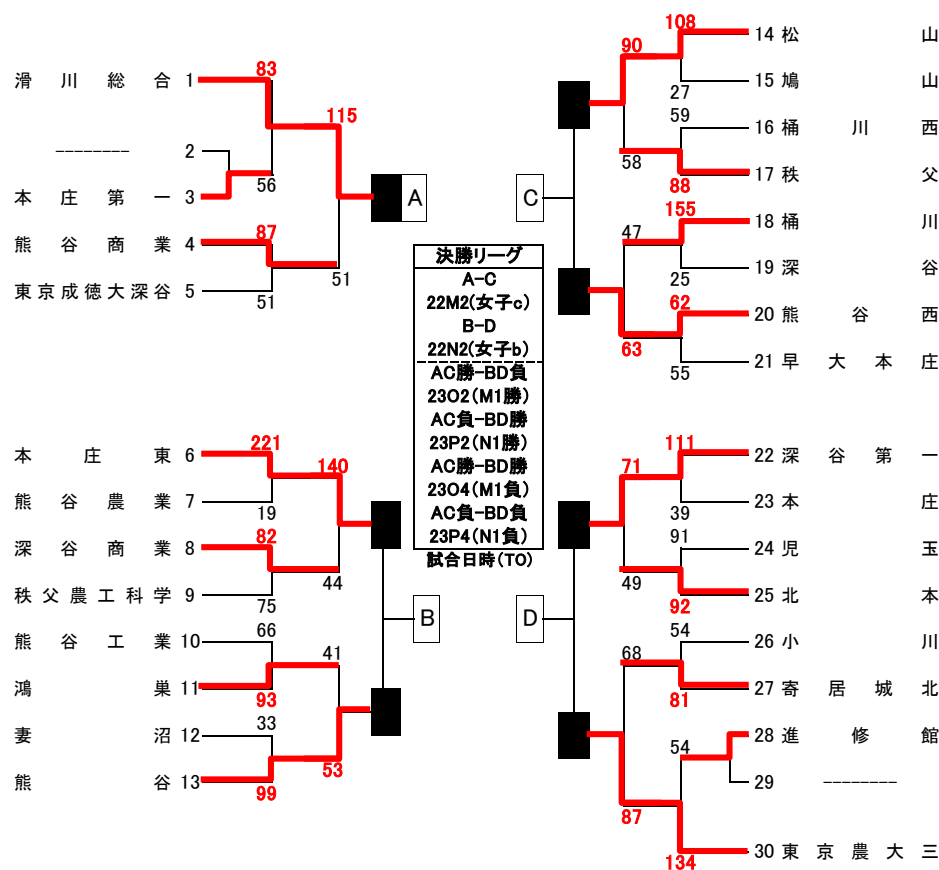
滑川総合 1
83
115
-------- 2
本庄第一 3
56
熊谷商業 4
87
東京成徳大深谷 5
51
51
A

C
108
90
14 松山
27
15 鳩山
59
16 桶川西
58
88
17 秩父
155
47
18 桶川
25
19 深谷
62
20 熊谷西
63
55
21 早大本庄

決勝リーグ
A-C
22M2(女子c)
B-D
22N2(女子b)
AC勝-BD負
23O2(M1勝)
AC負-BD勝
23P2(N1勝)
AC勝-BD勝
23O4(M1負)
AC負-BD負
23P4(N1負)
試合日時(TO)

本庄東 6
221
140
熊谷農業 7
19
深谷商業 8
82
秩父農工科学 9
44
75
B
熊谷工業 10
66
41
鴻巣 11
93
妻沼 12
33
53
熊谷 13
99

D
111
71
22 深谷第一
39
23 本庄
91
24 児玉
49
92
25 北本
54
68
26 小川
81
27 寄居城北
54
28 進修館
29 --------
87
134
30 東京農大三